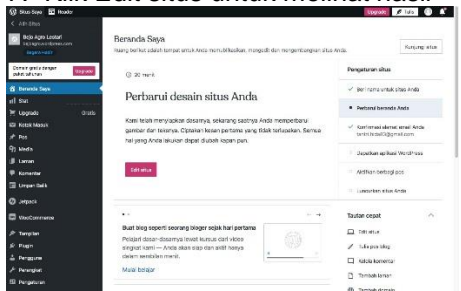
Pilih Edit situs untuk memulai.

Situs Saya | Baru | Upgrade | Tulis

< Alih Situs

Bejo Agro Lestari

Domain gratis dengan paket tahunan | Upgrade

Beranda Saya
Stat
Upgrade | Gratis
Kotak Masuk
Pos
Media
Laman
Komentar
Umpan Balik
Jetpack
WooCommerce
Tampilan
Plugin
Pengguna
Perangkat
Pengaturan

Beranda Saya
Hsing berikut adalah tempat untuk Anda merencanakan, mengelola dan mengembangkan situs Anda. | Kunjungi situs

30 menit

Perbarui desain situs Anda

Kami telah menyiapkan desainnya, sekarang saatnya Anda membuatnya menarik dan terpersonalisasi. Ciptakan kesan pertama yang tidak terlupakan. Semua hal yang Anda lakukan dapat diubah kapan pun.

Edit situs

Pengaturan situs
Beri nama untuk situs Anda
Perbarui beranda Anda
Konfirmasi alamat email Anda
Dapatkan aplikasi WordPress
Aktifkan berbagi pos
Luncurkan situs Anda

Buat blog seperti seorang bloger sejak hari pertama
Pelajari desain-desainnya lewat kursus dari video singkat kami — Anda akan siap dan aktif hanya dalam sembilan menit.
Mulai belajar

Tautan cepat
Edit situs
Tulis pos blog
Kelola komentar
Tambah laman